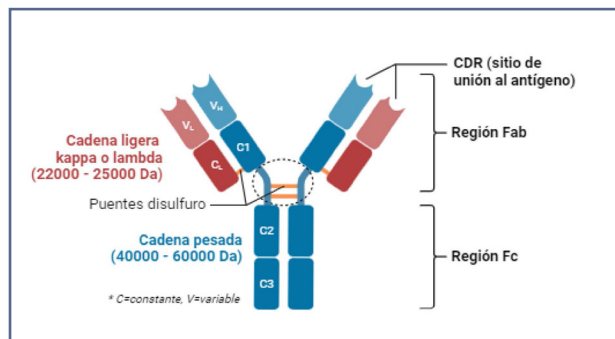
CDR (sitio de unión al antígeno)

$V_H$

$V_L$

C1

$C_L$

Cadena ligera kappa o lambda (22000 - 25000 Da)

Región Fab

Puentes disulfuro

C2

Cadena pesada (40000 - 60000 Da)

Región Fc

C3

* C=constante, V=variable